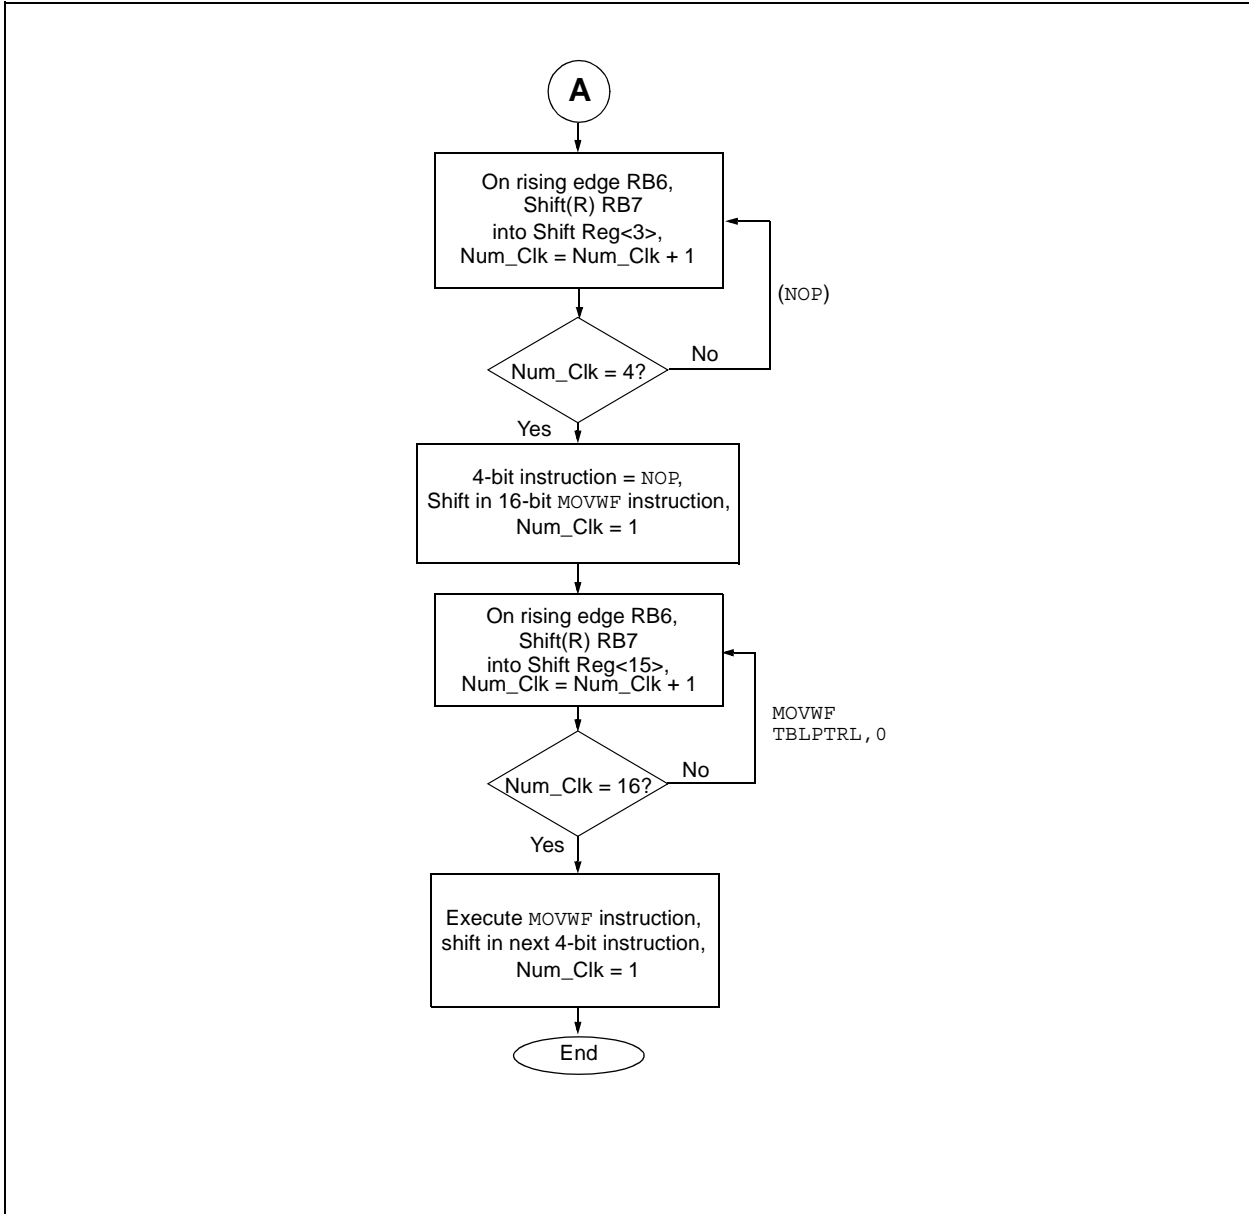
A

On rising edge RB6, Shift(R) RB7 into Shift Reg<3>, Num_Clk = Num_Clk + 1

(NOP)

Num_Clk = 4?

No

Yes

4-bit instruction = NOP, Shift in 16-bit MOVWF instruction, Num_Clk = 1

On rising edge RB6, Shift(R) RB7 into Shift Reg<15>, Num_Clk = Num_Clk + 1

MOVWF TBLPTRL, 0

Num_Clk = 16?

No

Yes

Execute MOVWF instruction, shift in next 4-bit instruction, Num_Clk = 1

End